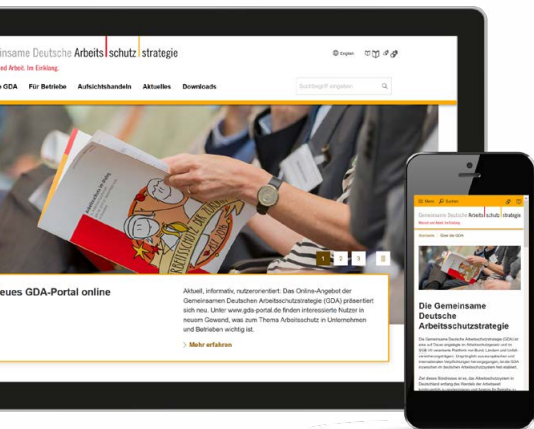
einsame Deutsche Arbeitsschutzstrategie
nd Arbeit. Im Einklang.

English

e GDA Für Betriebe Aufsichtshandeln Aktuelles Downloads

Suchbegriff eingeben

1 2 3

eues GDA-Portal online

Aktuell, informativ, nutzerorientiert: Das Online-Angebot der Gemeinsamen Deutschen Arbeitsschutzstrategie (GDA) präsentiert sich neu. Unter www.gda-portal.de finden interessierte Nutzer in neuem Gewand, was zum Thema Arbeitsschutz in Unternehmen und Betrieben wichtig ist.

Mehr erfahren

Menü Suchen

Gemeinsame Deutsche Arbeitsschutzstrategie

Startseite Über die GDA

Die Gemeinsame Deutsche Arbeitsschutzstrategie

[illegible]